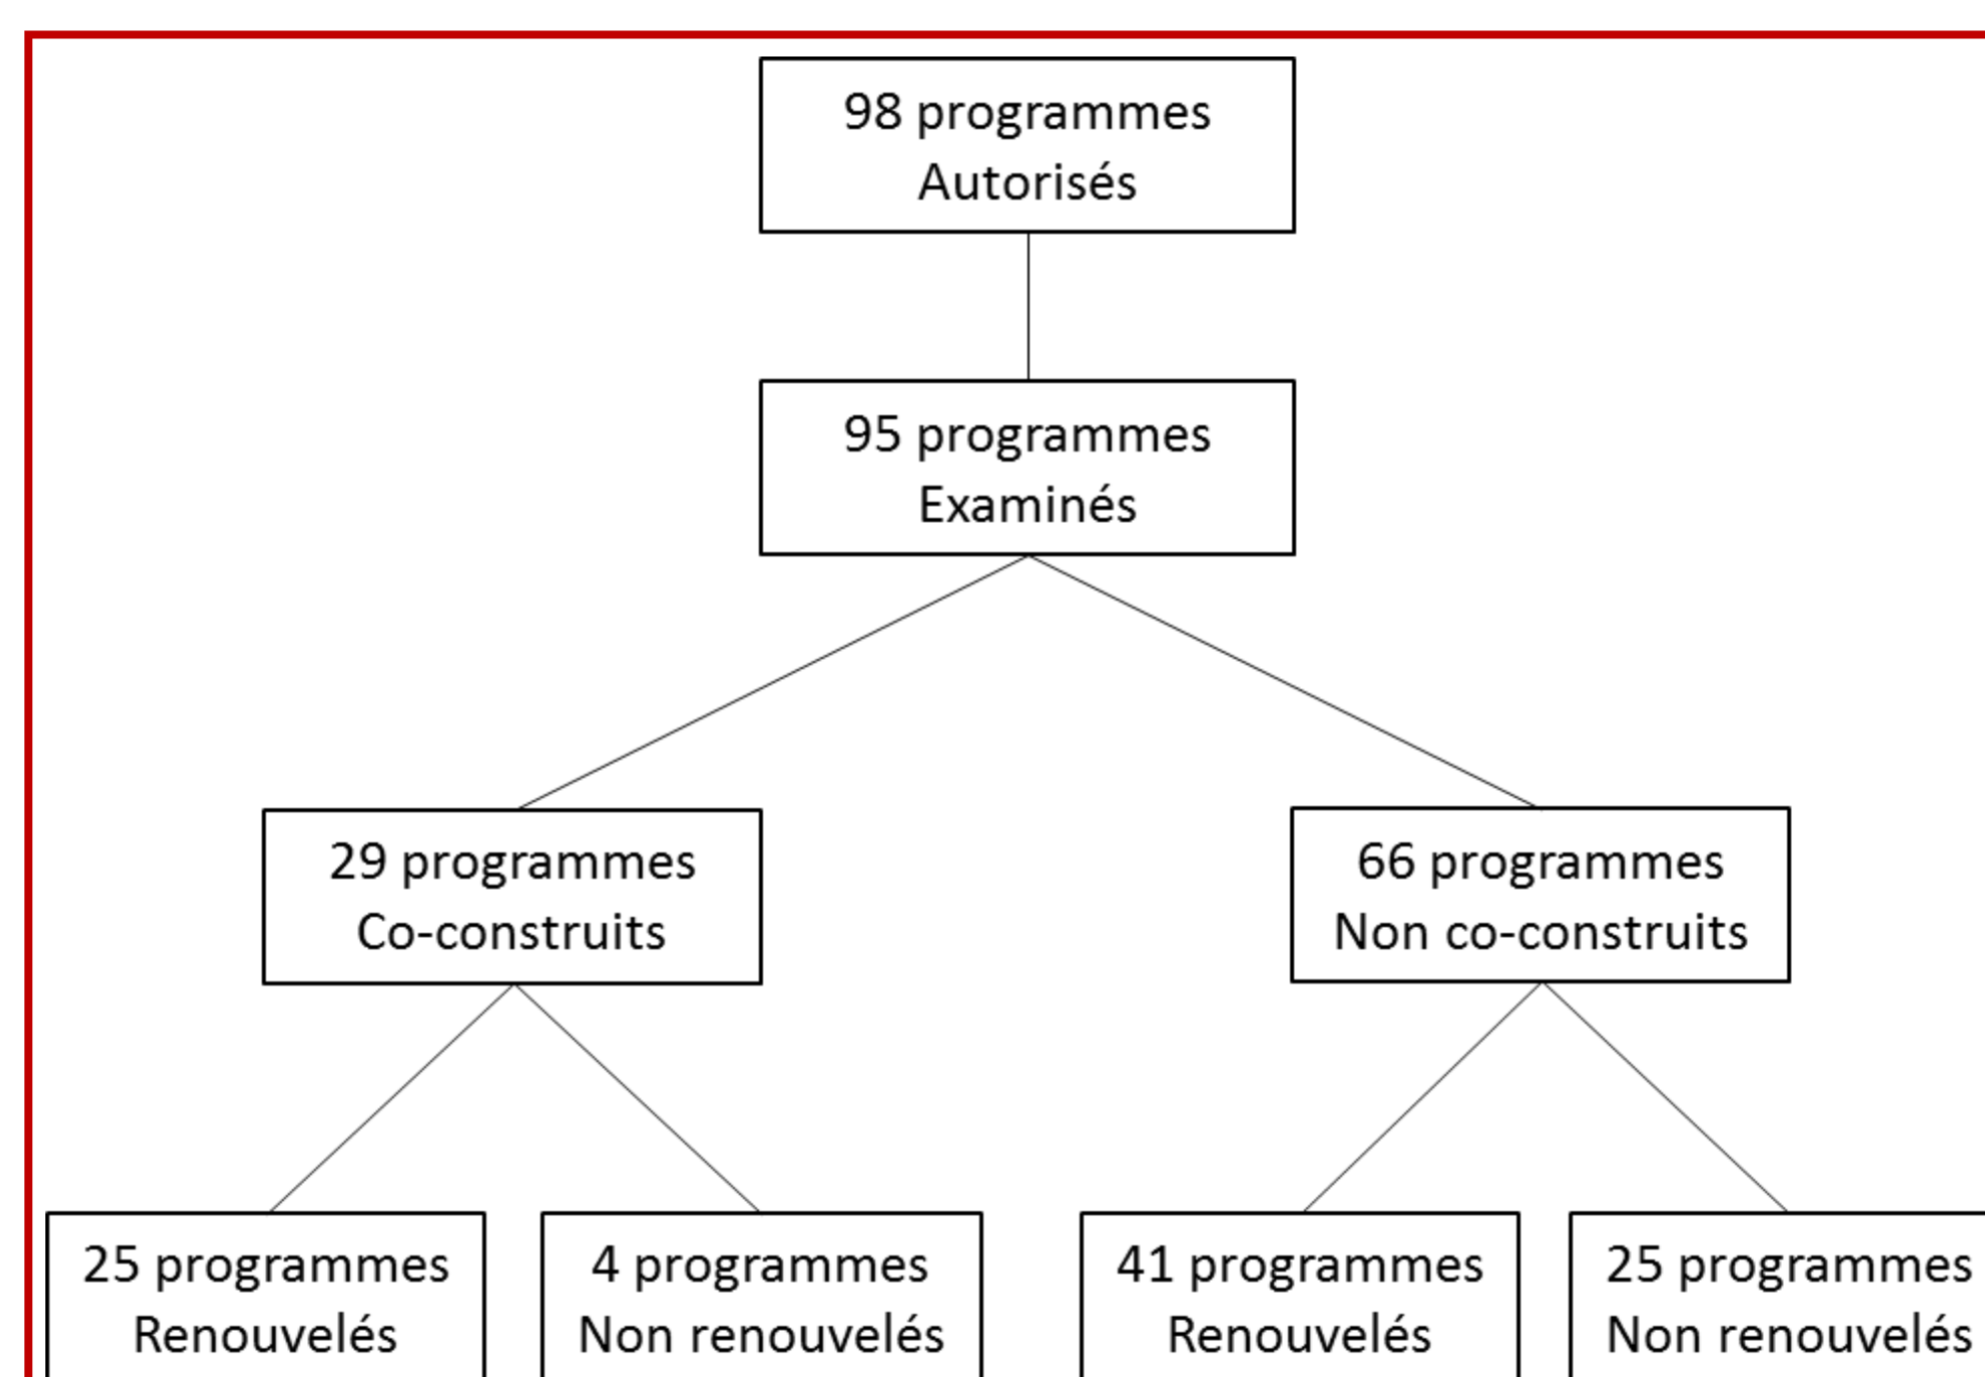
98 programmes
Autorisés

95 programmes
Examinés

29 programmes
Co-construits

66 programmes
Non co-construits

25 programmes
Renouvelés

4 programmes
Non renouvelés

41 programmes
Renouvelés

25 programmes
Non renouvelés